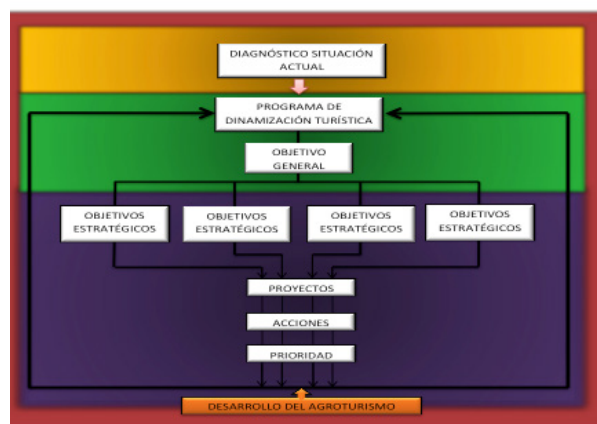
DIAGNÓSTICO SITUACIÓN ACTUAL

PROGRAMA DE DINAMIZACIÓN TURÍSTICA

OBJETIVO GENERAL

OBJETIVOS ESTRATÉGICOS

OBJETIVOS ESTRATÉGICOS

OBJETIVOS ESTRATÉGICOS

OBJETIVOS ESTRATÉGICOS

PROYECTOS

ACCIONES

PRIORIDAD

DESARROLLO DEL AGROTURISMO